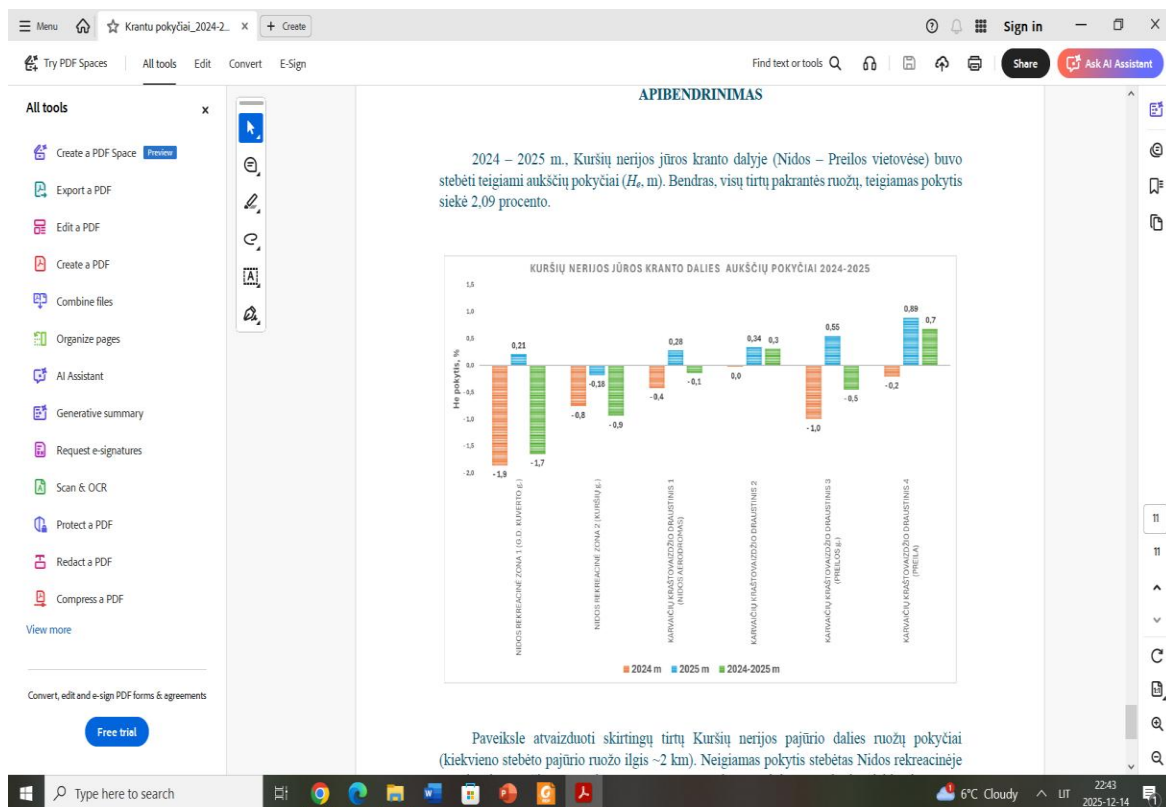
☰ Menu ☆ Krantu pokyčiai_2024-2... × + Create

Sign in

Try PDF Spaces All tools Edit Convert E-Sign

Find text or tools

Share Ask AI Assistant

All tools ×

Create a PDF Space Preview
Export a PDF
Edit a PDF
Create a PDF
Combine files
Organize pages
AI Assistant
Generative summary
Request e-signatures
Scan & OCR
Protect a PDF
Redact a PDF
Compress a PDF
View more

Convert, edit and e-sign PDF forms & agreements

Free trial

APIBENDRINIMAS

2024 – 2025 m., Kuršių nerijos jūros kranto dalyje (Nidos – Preilos vietovėse) buvo stebėti teigiami aukščių pokyčiai ($H_e$, m). Bendras, visų tirtų pakrantės ruožų, teigiamas pokytis siekė 2,09 procento.

KURŠIŲ NERIJOS JŪROS KRANTO DALIES AUKŠČIŲ POKYČIAI 2024-2025

1,5
1,0
0,5
0,0
-0,5
-1,0
-1,5
-2,0

He pokytis, %

-1,9 0,21 -1,7
-0,8 -0,16 -0,9
-0,4 0,28 -0,1
0,0 0,34 0,3
-1,0 0,55 -0,5
-0,2 0,89 0,7

NIDOS REKREACINĖ ZONA 1 (G.D. KUVERTO g.)
NIDOS REKREACINĖ ZONA 2 (KURŠIŲ g.)
KARVAIČIŲ KRAŠTOVAIZDŽIO DRAUSTINIS 1 (NIDOS AERODROMAS)
KARVAIČIŲ KRAŠTOVAIZDŽIO DRAUSTINIS 2
KARVAIČIŲ KRAŠTOVAIZDŽIO DRAUSTINIS 3 (PREILOS g.)
KARVAIČIŲ KRAŠTOVAIZDŽIO DRAUSTINIS 4 (PREILA)

2024 m 2025 m 2024-2025 m

Paveiksle atvaizduoti skirtingų tirtų Kuršių nerijos pajūrio dalies ruožų pokyčiai (kiekvieno stebėto pajūrio ruožo ilgis ~2 km). Neigiamas pokytis stebėtas Nidos rekreacinėje

11
11

Type here to search

6°C Cloudy LIT 22:43 2025-12-14